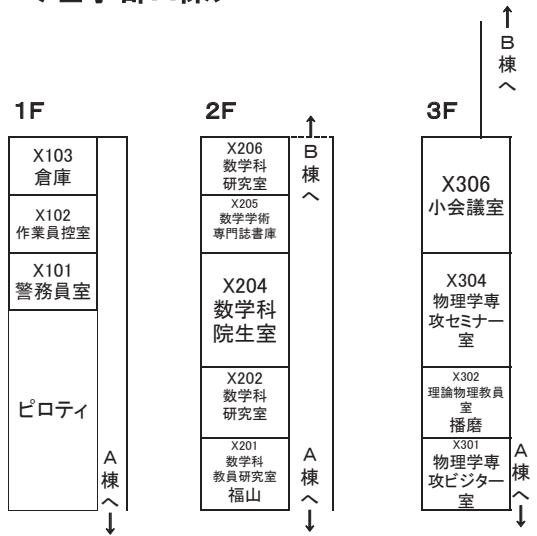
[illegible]

B
棟
へ

1F

X103
倉庫

X102
作業員控室

X101
警務員室

ピロティ

A
棟
へ

2F

X206
数学科
研究室

B
棟
へ

X205
数学学術
専門誌書庫

X204
数学科
院生室

X202
数学科
研究室

X201
数学科
教員研究室
福山

A
棟
へ

3F

X306
小会議室

X304
物理学専
攻セミナー
室

X302
理論物理教員
室
播磨

X301
物理学専
攻ビジター
室

A
棟
へ